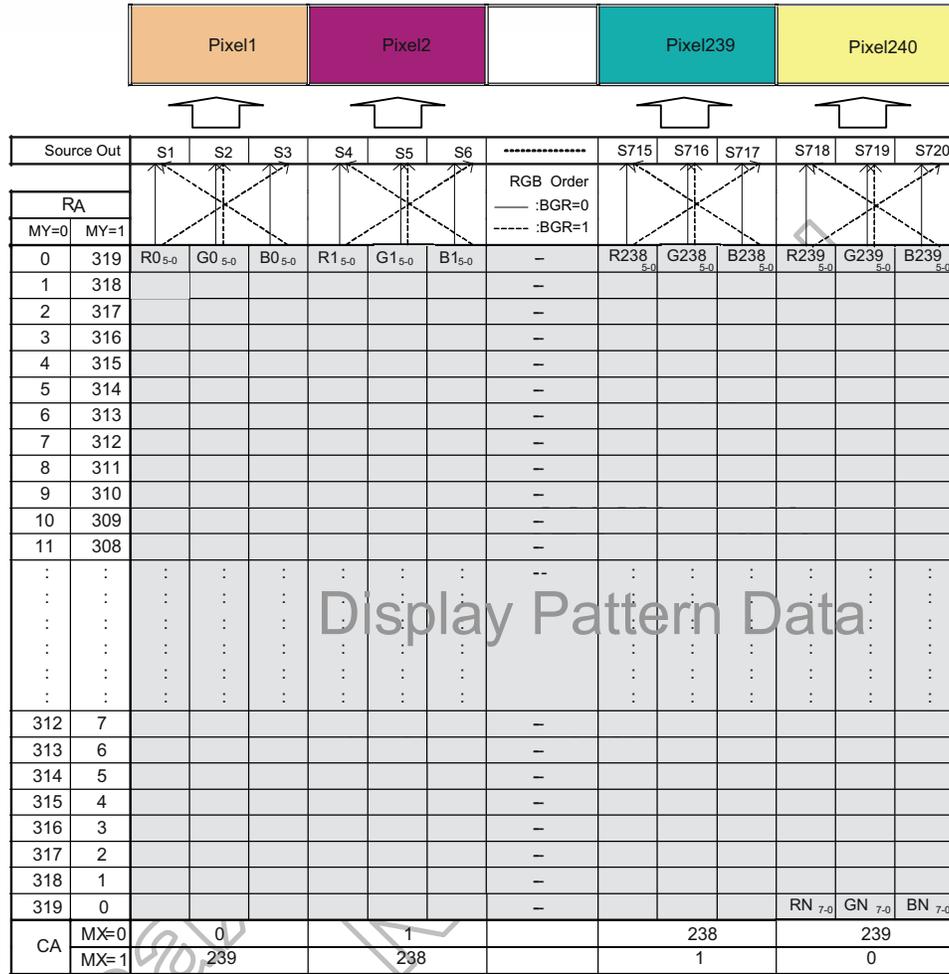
Pixel1 | Pixel2 | | Pixel239 | Pixel240

| Source Out | | S1 | S2 | S3 | S4 | S5 | S6 | --------------- | S715 | S716 | S717 | S718 | S719 | S720 |
|---|---|---|---|---|---|---|---|---|---|---|---|---|---|---|
| RA | | | | | | | | RGB Order ——— :BGR=0 ----- :BGR=1 | | | | | | |
| MY=0 | MY=1 | | | | | | | | | | | | | |
| 0 | 319 | R0$_{5\text{-}0}$ | G0$_{5\text{-}0}$ | B0$_{5\text{-}0}$ | R1$_{5\text{-}0}$ | G1$_{5\text{-}0}$ | B1$_{5\text{-}0}$ | – | R238$_{5\text{-}0}$ | G238$_{5\text{-}0}$ | B238$_{5\text{-}0}$ | R239$_{5\text{-}0}$ | G239$_{5\text{-}0}$ | B239$_{5\text{-}0}$ |
| 1 | 318 | | | | | | | – | | | | | | |
| 2 | 317 | | | | | | | – | | | | | | |
| 3 | 316 | | | | | | | – | | | | | | |
| 4 | 315 | | | | | | | – | | | | | | |
| 5 | 314 | | | | | | | – | | | | | | |
| 6 | 313 | | | | | | | – | | | | | | |
| 7 | 312 | | | | | | | – | | | | | | |
| 8 | 311 | | | | | | | – | | | | | | |
| 9 | 310 | | | | | | | – | | | | | | |
| 10 | 309 | | | | | | | – | | | | | | |
| 11 | 308 | | | | | | | – | | | | | | |
| : | : | : | : | : | : | : | : | -- | : | : | : | : | : | : |
| 312 | 7 | | | | | | | – | | | | | | |
| 313 | 6 | | | | | | | – | | | | | | |
| 314 | 5 | | | | | | | – | | | | | | |
| 315 | 4 | | | | | | | – | | | | | | |
| 316 | 3 | | | | | | | – | | | | | | |
| 317 | 2 | | | | | | | – | | | | | | |
| 318 | 1 | | | | | | | – | | | | | | |
| 319 | 0 | | | | | | | – | | | | RN $_{7\text{-}0}$ | GN $_{7\text{-}0}$ | BN $_{7\text{-}0}$ |
| CA | MX=0 | 0 | | | 1 | | | | 238 | | | 239 | | |
| | MX=1 | 239 | | | 238 | | | | 1 | | | 0 | | |

Display Pattern Data